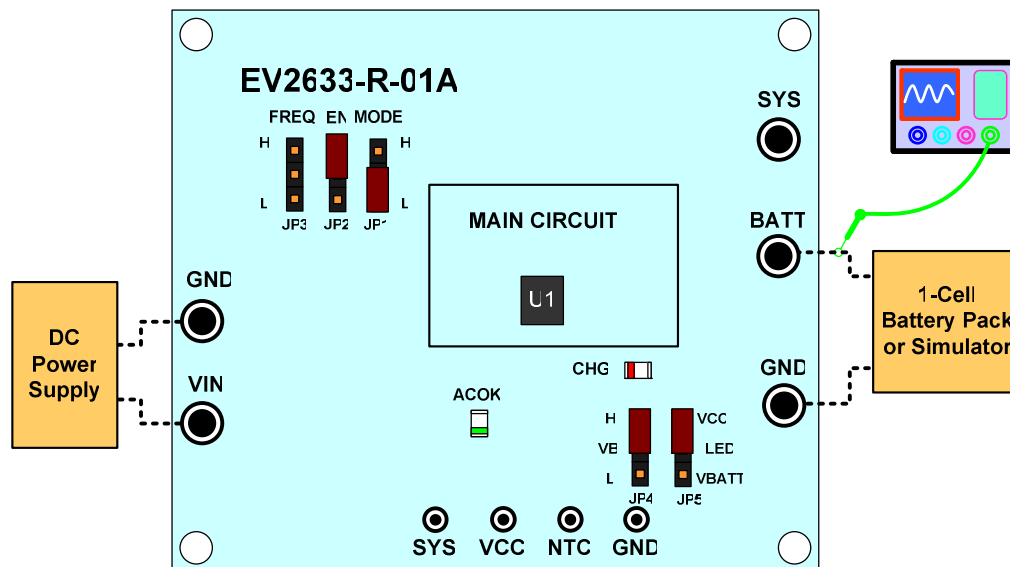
EV2633-R-01A

FREQ EN MODE

H H

L L

JP3 JP2 JP1

SYS

MAIN CIRCUIT

U1

BATT

1-Cell Battery Pack or Simulator

GND

DC Power Supply

GND

VIN

CHG

ACOK

H VCC

VB LED

L VBATT

JP4 JP5

SYS VCC NTC GND